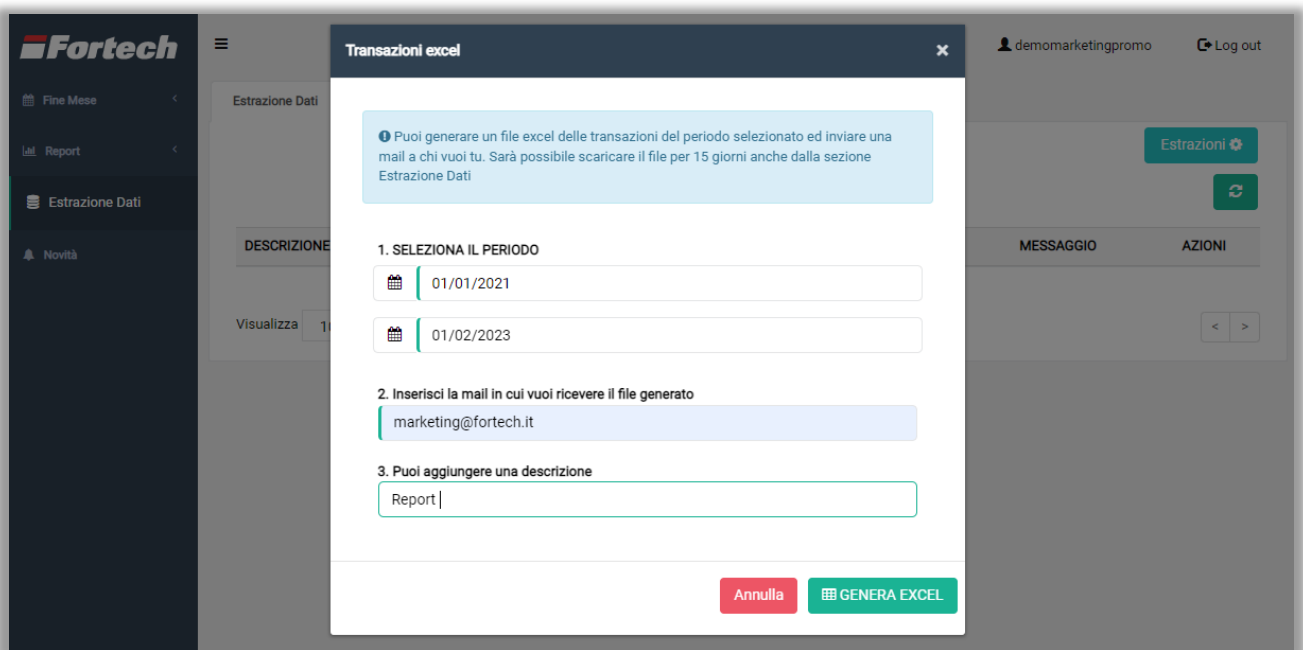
Fortech

Fine Mese

Report

Estrazione Dati

Novità

≡

demomarketingpromo

Log out

Estrazione Dati

Estrazioni

DESCRIZIONE

MESSAGGIO

AZIONI

Visualizza 1

< >

Transazioni excel

×

Puoi generare un file excel delle transazioni del periodo selezionato ed inviare una mail a chi vuoi tu. Sarà possibile scaricare il file per 15 giorni anche dalla sezione Estrazione Dati

1. SELEZIONA IL PERIODO

01/01/2021

01/02/2023

2. Inserisci la mail in cui vuoi ricevere il file generato

marketing@fortech.it

3. Puoi aggiungere una descrizione

Report

Annulla

GENERA EXCEL